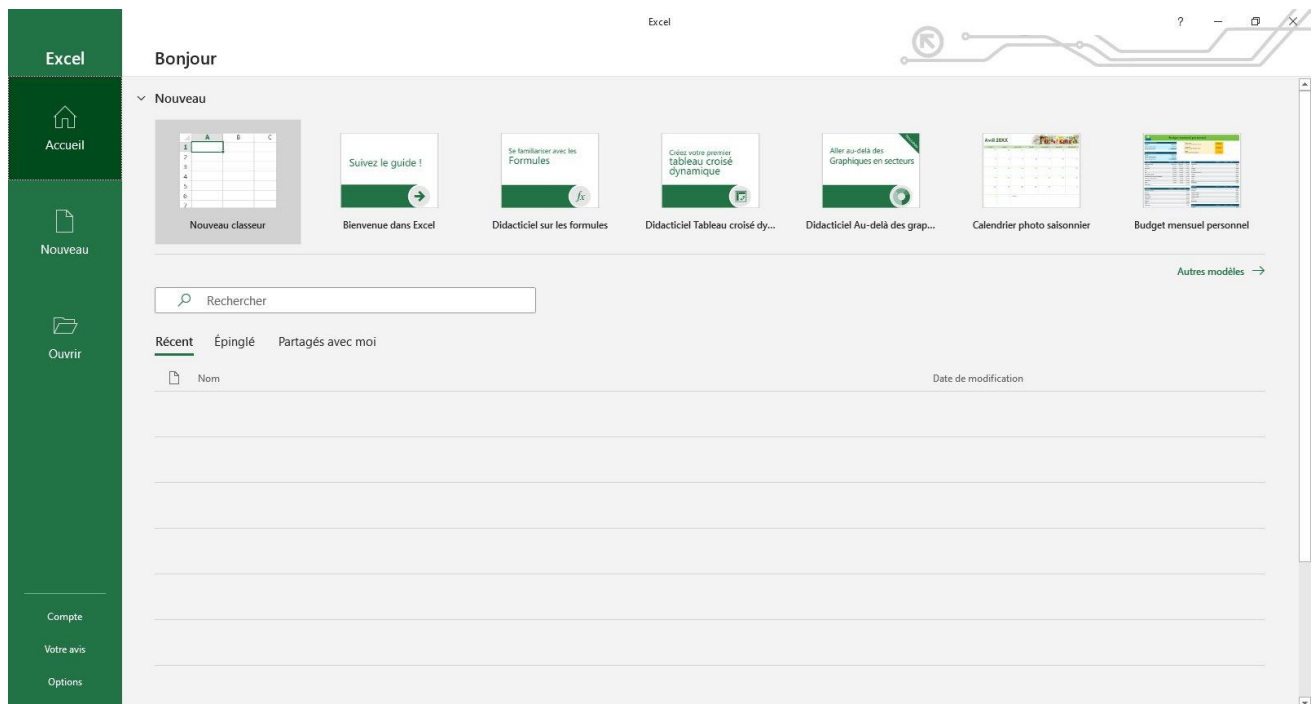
Excel

Excel

?

Accueil

Nouveau

Ouvrir

Compte

Votre avis

Options

Bonjour

Nouveau

| | A | B | C |
|---|---|---|---|
| 1 | | | |
| 2 | | | |
| 3 | | | |
| 4 | | | |
| 5 | | | |
| 6 | | | |
| 7 | | | |

Nouveau classeur

Suivez le guide !

Bienvenue dans Excel

Se familiariser avec les Formules

$fx$

Didacticiel sur les formules

Créez votre premier tableau croisé dynamique

Didacticiel Tableau croisé dy...

Aller au-delà des Graphiques en secteurs

Didacticiel Au-delà des grap...

Avril 20XX

Calendrier photo saisonnier

Budget mensuel personnel

Autres modèles →

Rechercher

Récent Épinglé Partagés avec moi

Nom

Date de modification